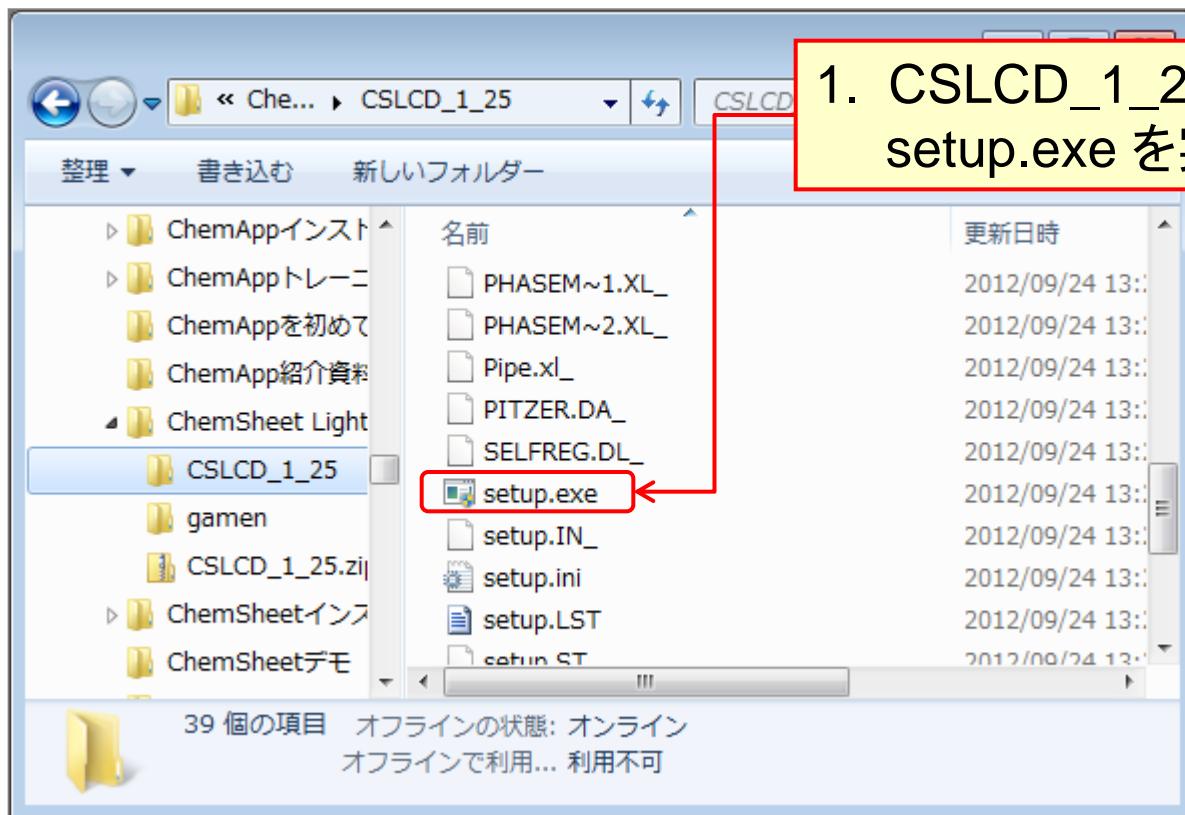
1. CSLCD_1_2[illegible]
setup.exe を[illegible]

« Che... ▸ CSLCD_1_25

CSLCD

整理 ▾ 書き込む 新しいフォルダー

ChemAppインスト
ChemAppトレーニ
ChemAppを初めて
ChemApp紹介資料
ChemSheet Light
CSLCD_1_25
gamen
CSLCD_1_25.zip
ChemSheetインス
ChemSheetデモ

| 名前 | 更新日時 |
|---|---|
| PHASEM~1.XL_ | 2012/09/24 13:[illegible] |
| PHASEM~2.XL_ | 2012/09/24 13:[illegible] |
| Pipe.xl_ | 2012/09/24 13:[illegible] |
| PITZER.DA_ | 2012/09/24 13:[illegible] |
| SELFREG.DL_ | 2012/09/24 13:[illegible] |
| setup.exe | 2012/09/24 13:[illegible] |
| setup.IN_ | 2012/09/24 13:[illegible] |
| setup.ini | 2012/09/24 13:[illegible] |
| setup.LST | 2012/09/24 13:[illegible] |
| setup.ST_ | 2012/09/24 13:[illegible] |

39 個の項目 オフラインの状態: オンライン
オフラインで利用... 利用不可